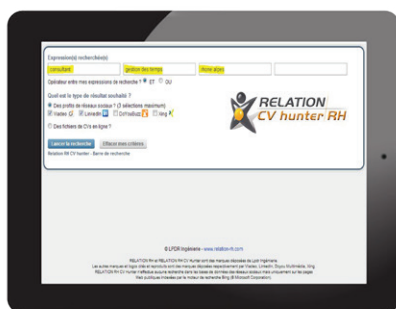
Expression(s) recherchée(s)

consultant | gestion des temps | Ilona a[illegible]

Opérateur entre mes expressions de recherche ? ◉ ET ○ OU

Quel est le type de résultat souhaité ?
◉ Des profils de réseaux sociaux ? (3 sélections maximum)
☑ Viadeo ☑ Linkedin ☐ DoYouBuzz ☐ Xing
○ Des fichiers de CVs en ligne ?

RELATION CV hunter RH

Lancer la recherche | Effacer mes critères

Relation RH CV hunter - Barre de recherche

© LFDR Ingénierie - www.relation-rh.com

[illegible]